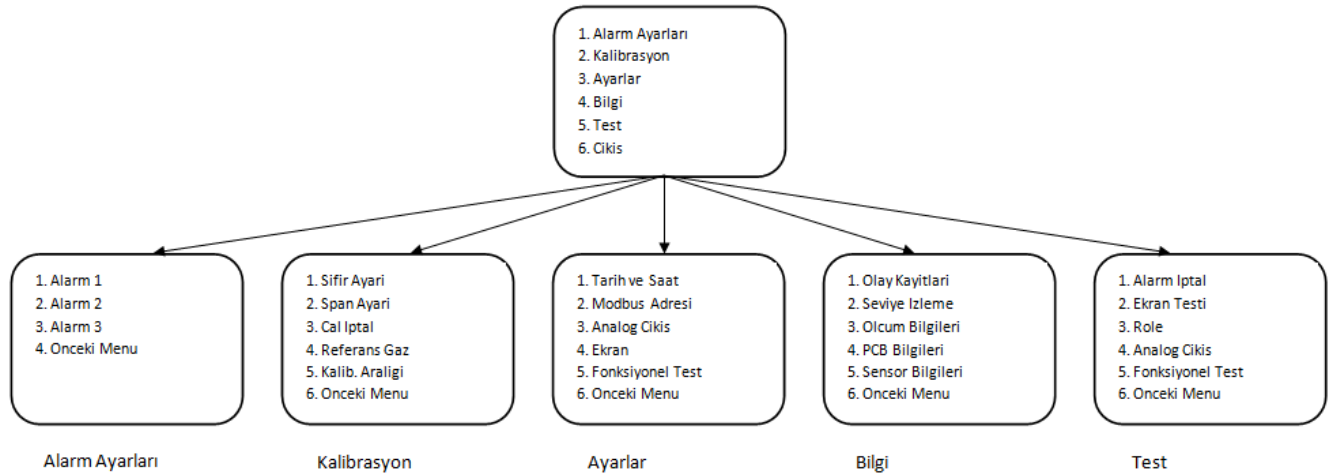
1. Alarm Ayarları
2. Kalibrasyon
3. Ayarlar
4. Bilgi
5. Test
6. Cikis

1. Alarm 1
2. Alarm 2
3. Alarm 3
4. Onceki Menu

Alarm Ayarları

1. Sifir Ayari
2. Span Ayari
3. Cal Iptal
4. Referans Gaz
5. Kalib. Araligi
6. Onceki Menu

Kalibrasyon

1. Tarih ve Saat
2. Modbus Adresi
3. Analog Cikis
4. Ekran
5. Fonksiyonel Test
6. Onceki Menu

Ayarlar

1. Olay Kayitlari
2. Seviye Izleme
3. Olcum Bilgileri
4. PCB Bilgileri
5. Sensor Bilgileri
6. Onceki Menu

Bilgi

1. Alarm Iptal
2. Ekran Testi
3. Role
4. Analog Cikis
5. Fonksiyonel Test
6. Onceki Menu

Test